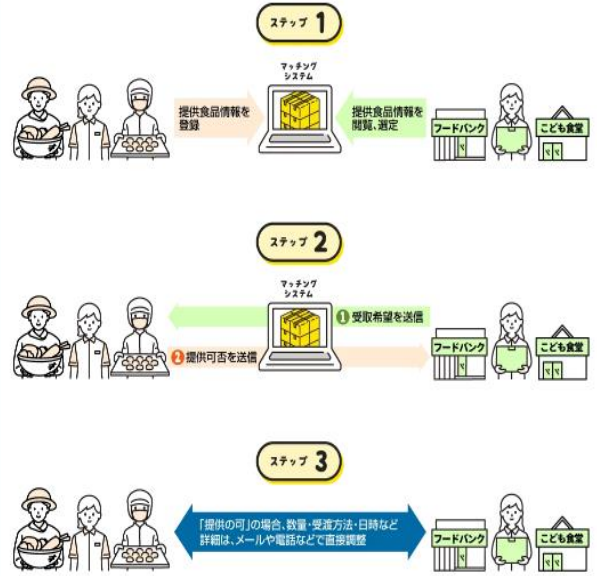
ステップ 1

マッチング
システム

提供食品情報を
登録

提供食品情報を
閲覧、選定

フードバンク

こども食堂

ステップ 2

マッチング
システム

1 受取希望を送信

2 提供可否を送信

フードバンク

こども食堂

ステップ 3

「提供の可」の場合、数量・受渡方法・日時など
詳細は、メールや電話などで直接調整

フードバンク

こども食堂